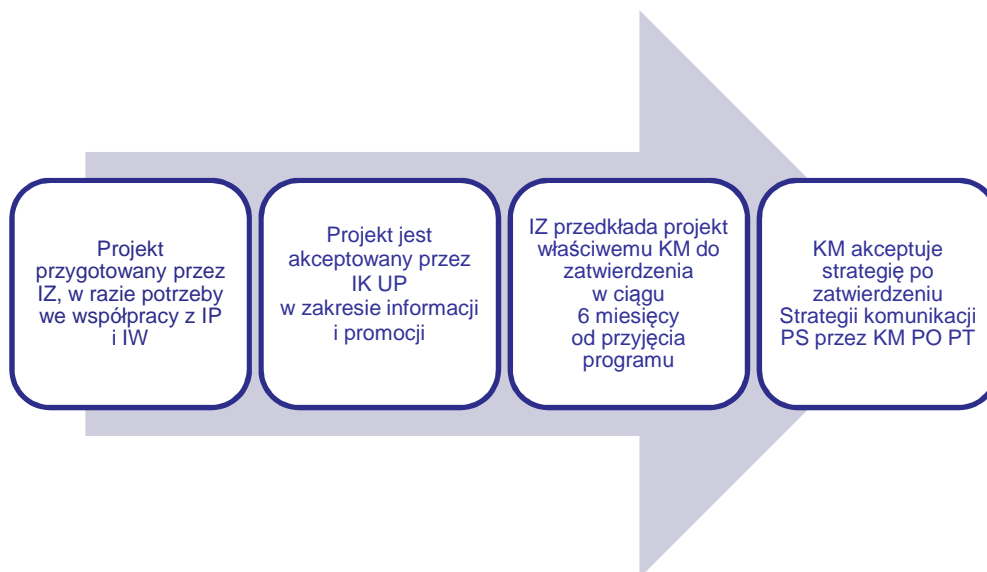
Projekt przygotowany przez IZ, w razie potrzeby we współpracy z IP i IW

Projekt jest akceptowany przez IK UP w zakresie informacji i promocji

IZ przedkłada projekt właściwemu KM do zatwierdzenia w ciągu 6 miesięcy od przyjęcia programu

KM akceptuje strategię po zatwierdzeniu Strategii komunikacji PS przez KM PO PT